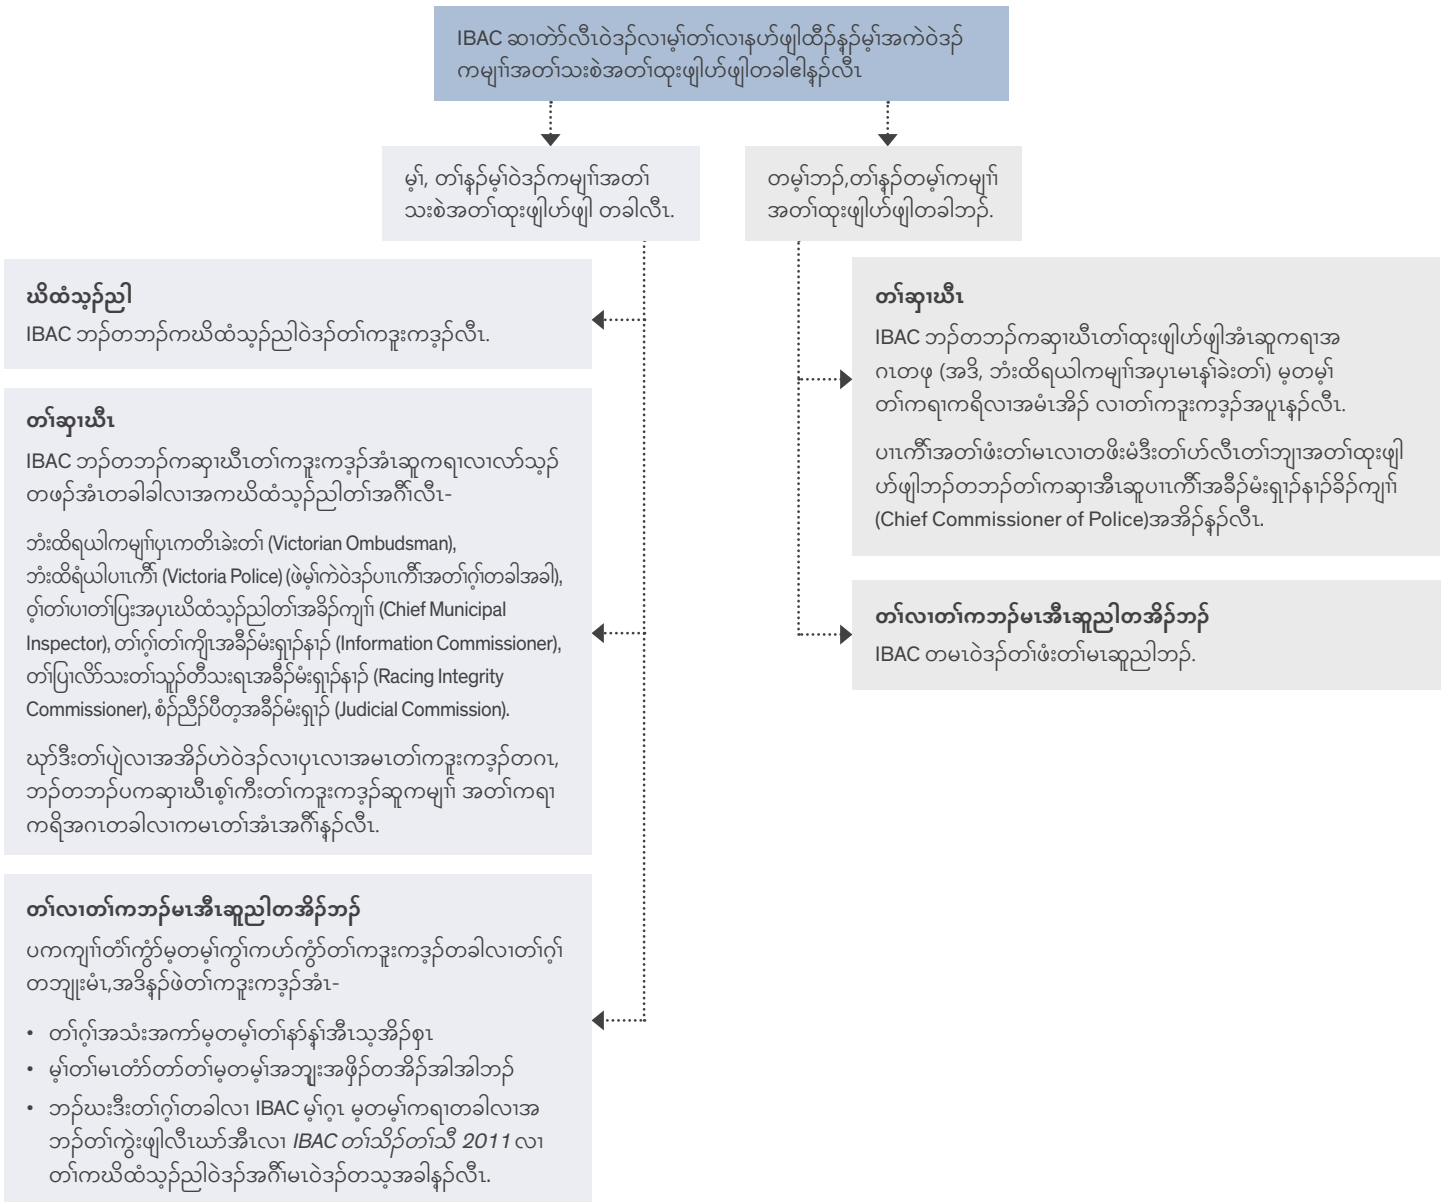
IBAC ဆၢတဲာ်လီၤဝဲဒ်လၢမ့ၢ်တၢ်လၢနဟ်ဖျါထီဉ်နှဉ်မ့ၢ်အကဲဝဲဒ် ကမျၢ်အတၢ်သးစဲအတၢ်ထုးဖျါဟ်ဖျါတခါဧါနှဉ်လီၤ

မ့ၢ်, တၢ်နှဉ်မ့ၢ်ဝဲဒ်ကမျၢ်အတၢ် သးစဲအတၢ်ထုးဖျါဟ်ဖျါ တခါလီၤ.

တမ့ၢ်ဘဉ်,တၢ်နှဉ်တမ့ၢ်ကမျၢ် အတၢ်ထုးဖျါဟ်ဖျါတခါဘဉ်.

ဃိထံသ့ဉ်ညါ
IBAC ဘဉ်တဘဉ်ကဃိထံသ့ဉ်ညါဝဲဒ်တၢ်ကဒုးကဒ့ဉ်လီၤ.

တၢ်ဆုၢဃီၤ
IBAC ဘဉ်တဘဉ်ကဆုၢဃီၤတၢ်ကဒုးကဒ့ဉ်အံၤဆူကရၢလၢလၢ်သ့ဉ် တဖဉ်အံၤတခါခါလၢအကဃိထံသ့ဉ်ညါတၢ်အဂီၢ်လီၤ-

ဘံးထိရယါကမျၢ်ပှၤကတိၤခဲးတၢ် (Victorian Ombudsman), ဘံးထိရံယါပၢၤကီၢ် (Victoria Police) (ဖဲမ့ၢ်ကဲဝဲဒ်ပၢၤကီၢ်အတၢ်ဂ့ၢ်တခါအခါ), ဂ့ၢ်တၢ်ပၢတၢ်ပြးအပှၤဃိထံသ့ဉ်ညါတၢ်အခိဉ်ကျၢ် (Chief Municipal Inspector), တၢ်ဂ့ၢ်တၢ်ကျိၤအခိဉ်မံးရှ့ဉ်နၢဉ် (Information Commissioner), တၢ်ပြၢလိာ်သးတၢ်သူဉ်တီသးရၤအခိဉ်မံးရှ့ဉ်နၢဉ် (Racing Integrity Commissioner), စံဉ်ညီဉ်ပီတ့အခိဉ်မံးရှ့ဉ် (Judicial Commission).

ဃှာ်ဒီးတၢ်ပျဲလၢအခိဉ်ဟဲဝဲဒ်လၢပှၤလၢအမၤတၢ်ကဒုးကဒ့ဉ်တဂၤ, ဘဉ်တဘဉ်ပကဆုၢဃီၤစ့ၢ်ကီးတၢ်ကဒုးကဒ့ဉ်ဆူကမျၢ် အတၢ်ကရၢ ကရိအဂၤတခါလၢကမၤတၢ်အံၤအဂီၢ်နှဉ်လီၤ.

တၢ်လၢတၢ်ကဘဉ်မၤအီၤဆူညါတအိဉ်ဘဉ်
ပကကျၢ်တၢ်ကွံာ်မ့တမ့ၢ်ကွၢ်ကဟ်ကွံာ်တၢ်ကဒုးကဒ့ဉ်တခါလၢတၢ်ဂ့ၢ် တဘျုးမံၤ,အဒိနှဉ်ဖဲတၢ်ကဒုးကဒ့ဉ်အံၤ-

• တၢ်ဂ့ၢ်အသံးအကာ်မ့တမ့ၢ်တၢ်နာ်နှၢ်အီၤသ့အိဉ်စှၤ
• မ့ၢ်တၢ်မၤတံာ်တာ်တၢ်မ့တမ့ၢ်အဘျုးအဖှိဉ်တအိဉ်အါအါဘဉ်
• ဘဉ်ဃးဒီးတၢ်ဂ့ၢ်တခါလၢ IBAC မ့ၢ်ဂ့ၤ မ့တမ့ၢ်ကရၢတခါလၢအ ဘဉ်တၢ်ကွဲးဖျါလီၤဃာ်အီၤလၢ IBAC တၢ်သိဉ်တၢ်သီ 2011 လၢ တၢ်ကဃိထံသ့ဉ်ညါဝဲဒ်အဂီၢ်မၤဝဲဒ်တသ့အခါနှဉ်လီၤ.

တၢ်ဆုၢဃီၤ
IBAC ဘဉ်တဘဉ်ကဆုၢဃီၤတၢ်ထုးဖျါဟ်ဖျါအံၤဆူကရၢအ ဂၤတဖု (အဒိ, ဘံးထိရယါကမျၢ်အပှၤမၤနၢ်ခဲးတၢ်) မ့တမ့ၢ် တၢ်ကရၢကရိလၢအမံၤအိဉ် လၢတၢ်ကဒုးကဒ့ဉ်အပူၤနှဉ်လီၤ.

ပၢၤကီၢ်အတၢ်ဖံးတၢ်မၤလၢတဖိးမံဒီးတၢ်ဟ်လီၤတၢ်ဘျၢအတၢ်ထုးဖျါ ဟ်ဖျါဘဉ်တဘဉ်တၢ်ကဆုၢအီၤဆူပၢၤကီၢ်အခိဉ်မံးရှ့ဉ်နၢဉ်ခိဉ်ကျၢ် (Chief Commissioner of Police)အအိဉ်နှဉ်လီၤ.

တၢ်လၢတၢ်ကဘဉ်မၤအီၤဆူညါတအိဉ်ဘဉ်
IBAC တမၤဝဲဒ်တၢ်ဖံးတၢ်မၤဆူညါဘဉ်.